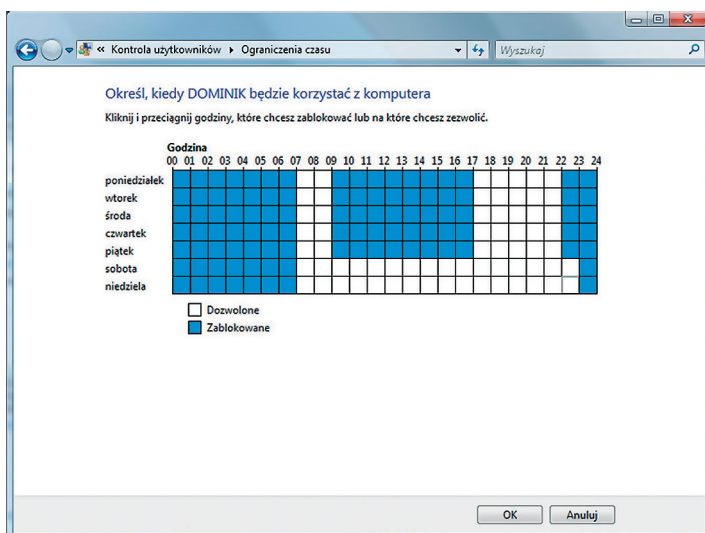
« Kontrola użytkowników ▸ Ograniczenia czasu

Wyszukaj

Określ, kiedy DOMINIK będzie korzystać z komputera

Kliknij i przeciągnij godziny, które chcesz zablokować lub na które chcesz zezwolić.

Godzina
00 01 02 03 04 05 06 07 08 09 10 11 12 13 14 15 16 17 18 19 20 21 22 23 24

poniedziałek
wtorek
środa
czwartek
piątek
sobota
niedziela

Dozwolone
Zablokowane

OK
Anuluj